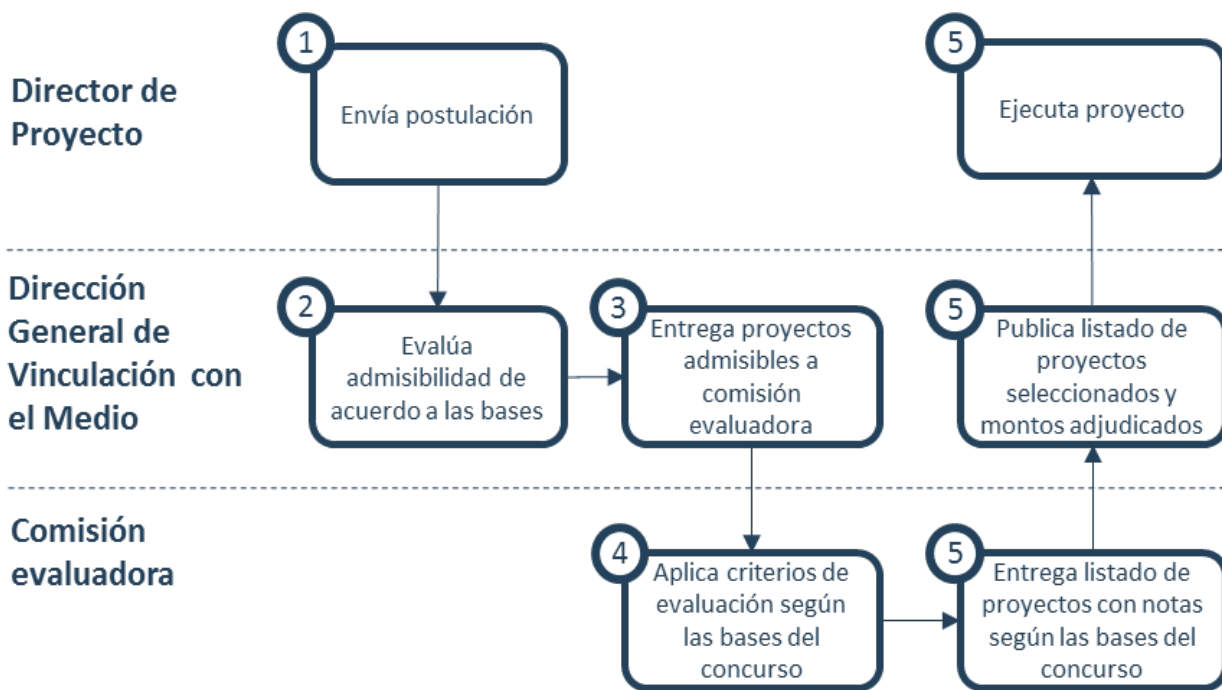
Director de Proyecto

1
Envía postulación

5
Ejecuta proyecto

Dirección General de Vinculación con el Medio

2
Evalúa admisibilidad de acuerdo a las bases

3
Entrega proyectos admisibles a comisión evaluadora

5
Publica listado de proyectos seleccionados y montos adjudicados

Comisión evaluadora

4
Aplica criterios de evaluación según las bases del concurso

5
Entrega listado de proyectos con notas según las bases del concurso